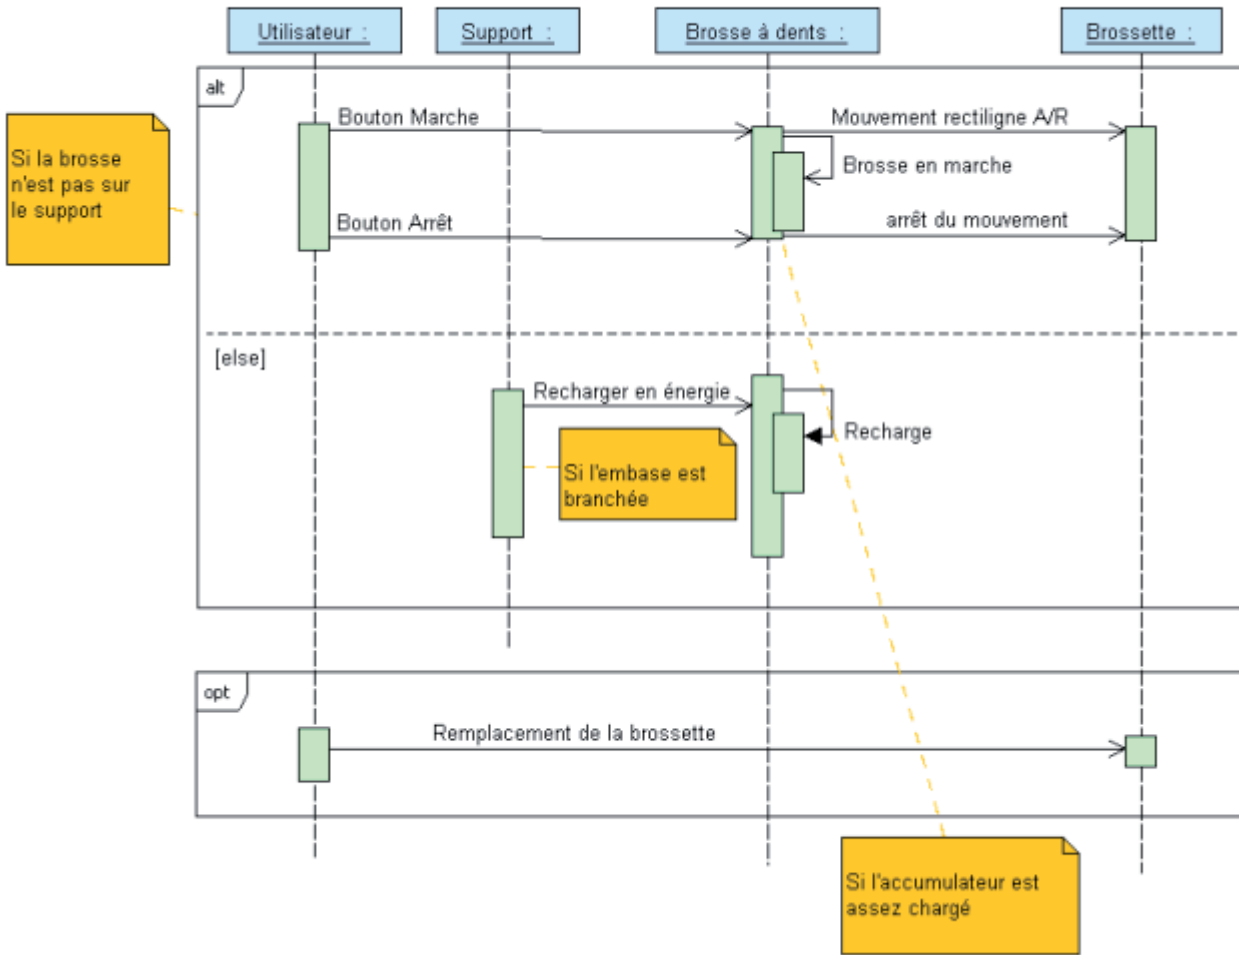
Utilisateur :

Support :

Brosse à dents :

Brossette :

alt

Si la brosse n'est pas sur le support

Bouton Marche

Mouvement rectiligne A/R

Brosse en marche

Bouton Arrêt

arrêt du mouvement

[else]

Recharger en énergie

Recharge

Si l'embase est branchée

opt

Remplacement de la brossette

Si l'accumulateur est assez chargé